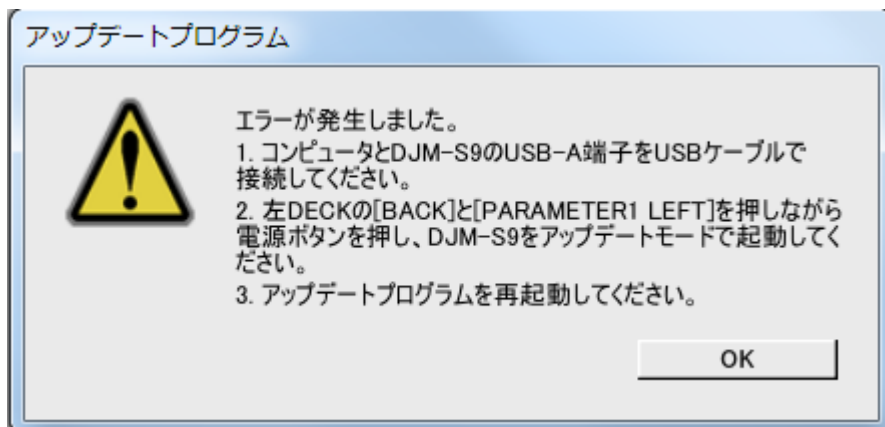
アップデートプログラム

エラーが発生しました。
1. コンピュータとDJM-S9のUSB-A端子をUSBケーブルで接続してください。
2. 左DECKの[BACK]と[PARAMETER1 LEFT]を押しながら電源ボタンを押し、DJM-S9をアップデートモードで起動してください。
3. アップデートプログラムを再起動してください。

OK